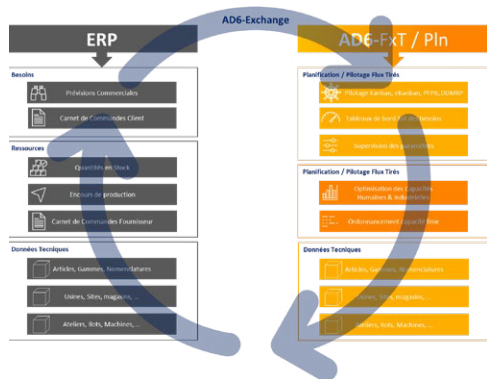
AD6-Exchange

ERP

Besoins

Prévisions Commerciales

Carnet de Commandes Client

Ressources

Quantités en Stock

Encours de production

Carnet de Commandes Fournisseur

Données Tecniques

Articles, Gammes, Nomenclatures

Usines, Sites, magasins, ...

Ateliers, ilots, Machines, ...

AD6-FxT / Pln

Planification / Pilotage Flux Tirés

Pilotage Kanban, eKanban, PFPR, DDMRP

Tableaux de bord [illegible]

Supervision des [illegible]

Planification / Pilotage Flux Tirés

Optimisation des Capacités Humaines & Industrielles

Ordonnancement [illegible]

Données Tecniques

Articles, Gammes, Nomenclatures

Usines, Sites, magasins, ...

Ateliers, ilots, Machines, ...